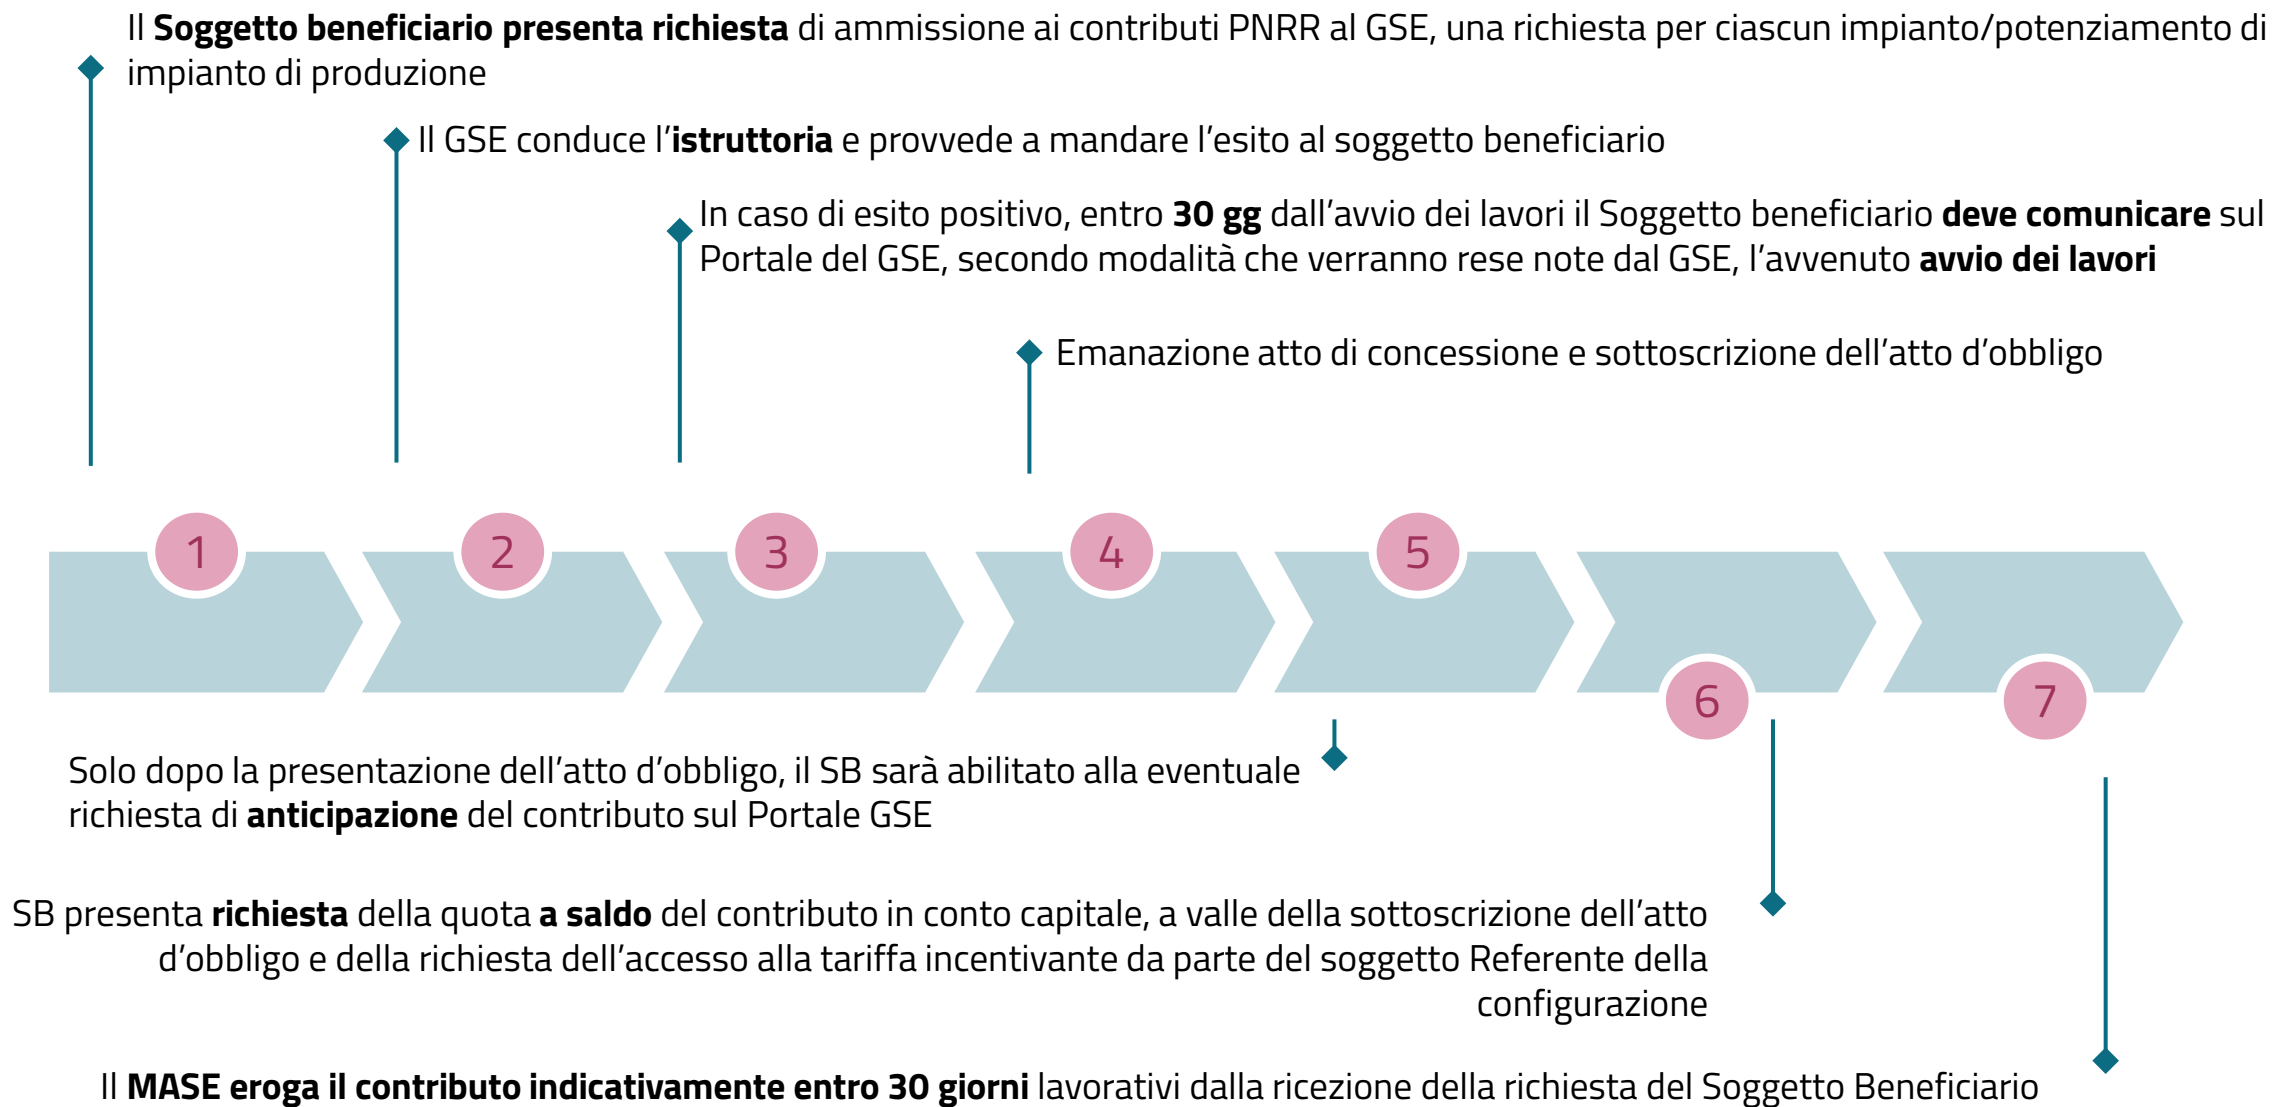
Il **Soggetto beneficiario presenta richiesta** di ammissione ai contributi PNRR al GSE, una richiesta per ciascun impianto/potenziamento di impianto di produzione

Il GSE conduce l'**istruttoria** e provvede a mandare l'esito al soggetto beneficiario

In caso di esito positivo, entro **30 gg** dall'avvio dei lavori il Soggetto beneficiario **deve comunicare** sul Portale del GSE, secondo modalità che verranno rese note dal GSE, l'avvenuto **avvio dei lavori**

Emanazione atto di concessione e sottoscrizione dell'atto d'obbligo

1

2

3

4

5

6

7

Solo dopo la presentazione dell'atto d'obbligo, il SB sarà abilitato alla eventuale richiesta di **anticipazione** del contributo sul Portale GSE

SB presenta **richiesta** della quota **a saldo** del contributo in conto capitale, a valle della sottoscrizione dell'atto d'obbligo e della richiesta dell'accesso alla tariffa incentivante da parte del soggetto Referente della configurazione

Il **MASE eroga il contributo indicativamente entro 30 giorni** lavorativi dalla ricezione della richiesta del Soggetto Beneficiario